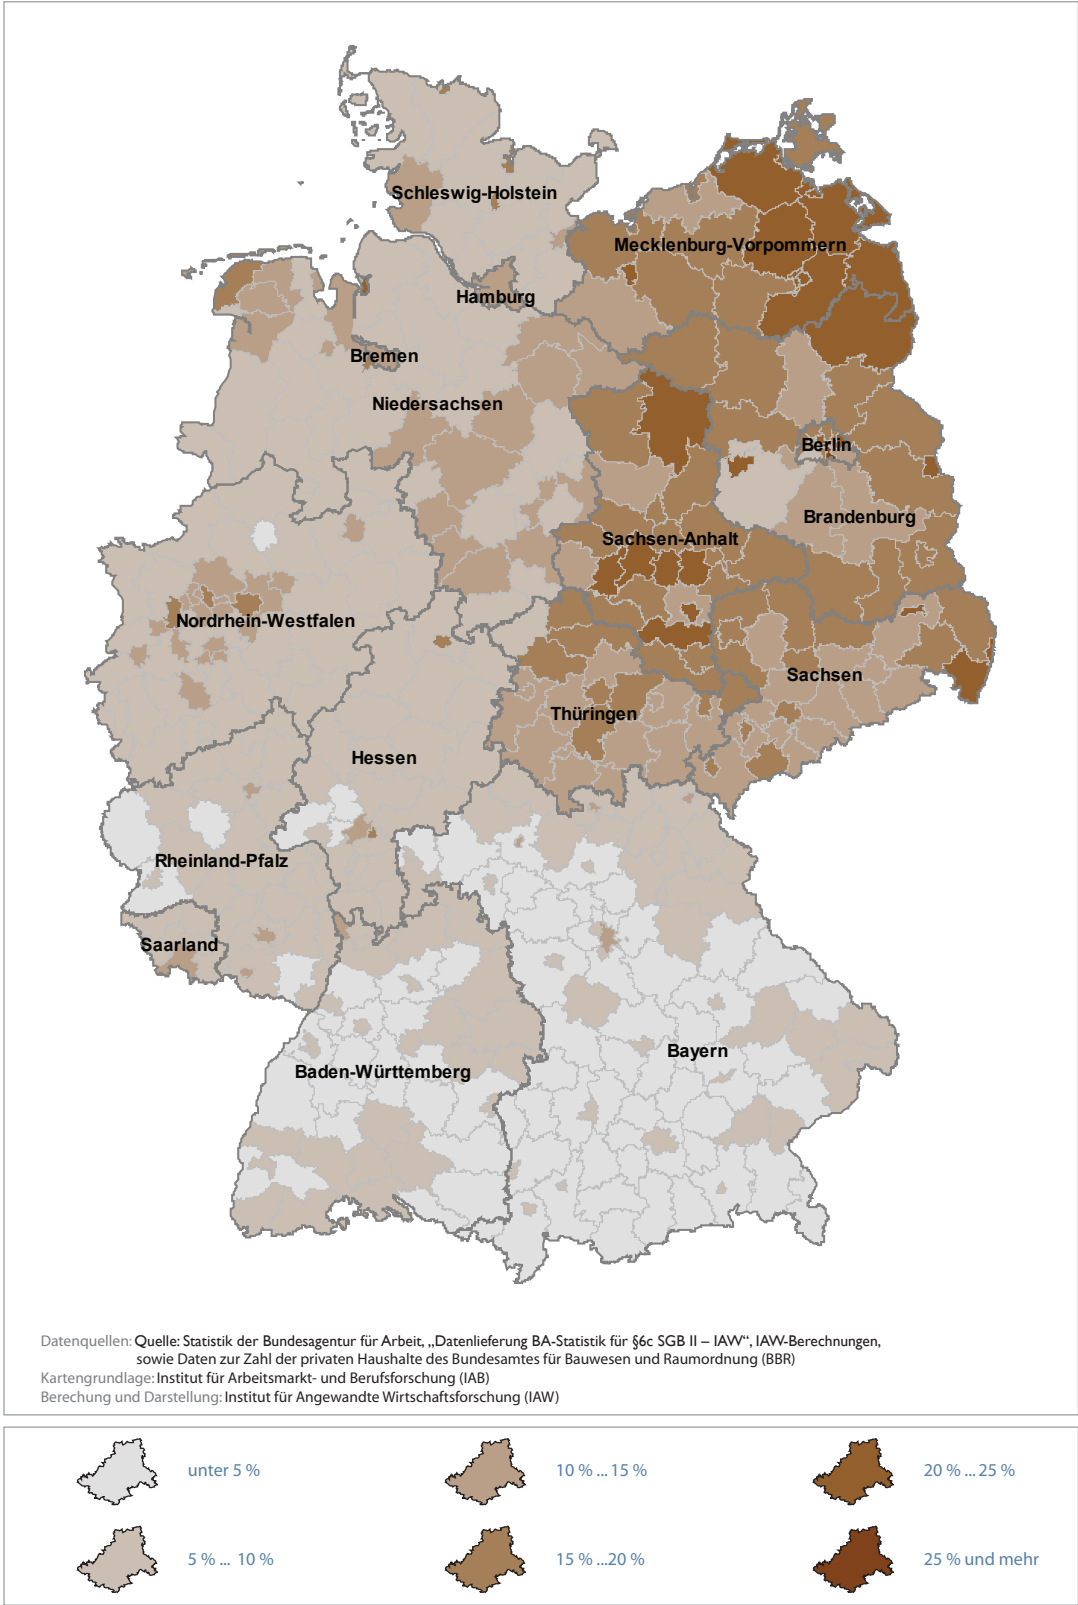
Schleswig-Holstein
Mecklenburg-Vorpommern
Hamburg
Bremen
Niedersachsen
Berlin
Brandenburg
Sachsen-Anhalt
Nordrhein-Westfalen
Sachsen
Thüringen
Hessen
Rheinland-Pfalz
Saarland
Bayern
Baden-Württemberg

Datenquellen: Quelle: Statistik der Bundesagentur für Arbeit, „Datenlieferung BA-Statistik für §6c SGB II – IAW", IAW-Berechnungen, sowie Daten zur Zahl der privaten Haushalte des Bundesamtes für Bauwesen und Raumordnung (BBR)
Kartengrundlage: Institut für Arbeitsmarkt- und Berufsforschung (IAB)
Berechung und Darstellung: Institut für Angewandte Wirtschaftsforschung (IAW)

unter 5 %
10 % ... 15 %
20 % ... 25 %
5 % ... 10 %
15 % ...20 %
25 % und mehr